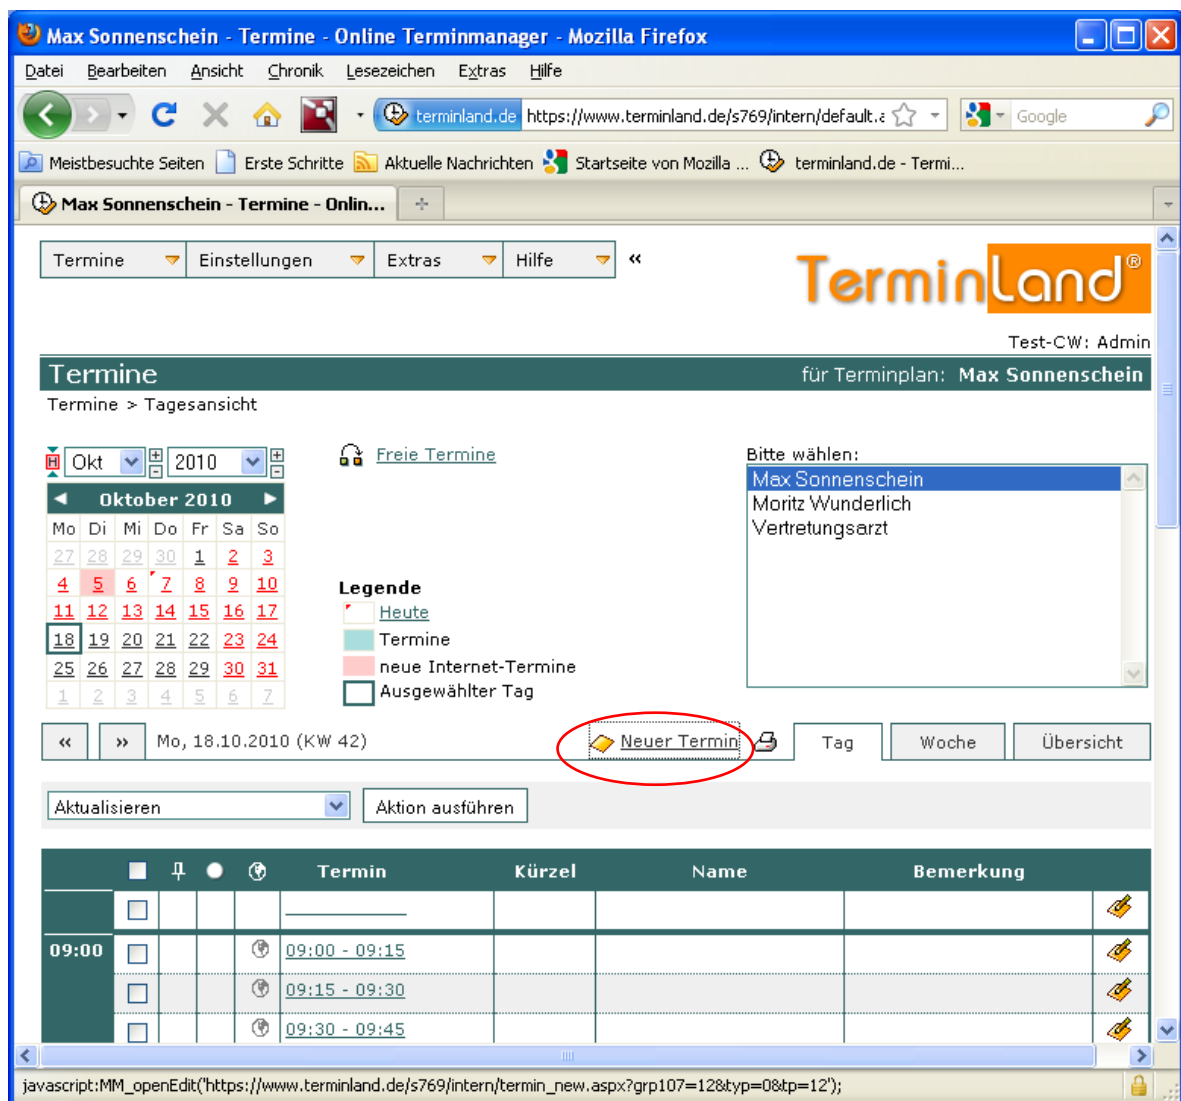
Max Sonnenschein - Termine - Online Terminmanager - Mozilla Firefox

Datei Bearbeiten Ansicht Chronik Lesezeichen Extras Hilfe

terminland.de https://www.terminland.de/s769/intern/default.a

Google

Meistbesuchte Seiten Erste Schritte Aktuelle Nachrichten Startseite von Mozilla ... terminland.de - Termi...

Max Sonnenschein - Termine - Onlin...

Termine Einstellungen Extras Hilfe «

TerminLand®

Test-CW: Admin

Termine für Terminplan: Max Sonnenschein

Termine > Tagesansicht

H Okt 2010

Freie Termine

Bitte wählen:

Max Sonnenschein
Moritz Wunderlich
Vertretungsarzt

◄ Oktober 2010 ►

| Mo | Di | Mi | Do | Fr | Sa | So |
|---|---|---|---|---|---|---|
| 27 | 28 | 29 | 30 | 1 | 2 | 3 |
| 4 | 5 | 6 | 7 | 8 | 9 | 10 |
| 11 | 12 | 13 | 14 | 15 | 16 | 17 |
| 18 | 19 | 20 | 21 | 22 | 23 | 24 |
| 25 | 26 | 27 | 28 | 29 | 30 | 31 |
| 1 | 2 | 3 | 4 | 5 | 6 | 7 |

Legende
Heute
Termine
neue Internet-Termine
Ausgewählter Tag

« » Mo, 18.10.2010 (KW 42) Neuer Termin Tag Woche Übersicht

Aktualisieren Aktion ausführen

| | | | | | Termin | Kürzel | Name | Bemerkung | |
|---|---|---|---|---|---|---|---|---|---|
| | | | | | | | | | |
| 09:00 | | | | | 09:00 - 09:15 | | | | |
| | | | | | 09:15 - 09:30 | | | | |
| | | | | | 09:30 - 09:45 | | | | |

javascript:MM_openEdit('https://www.terminland.de/s769/intern/termin_new.aspx?grp107=12&typ=0&tp=12');